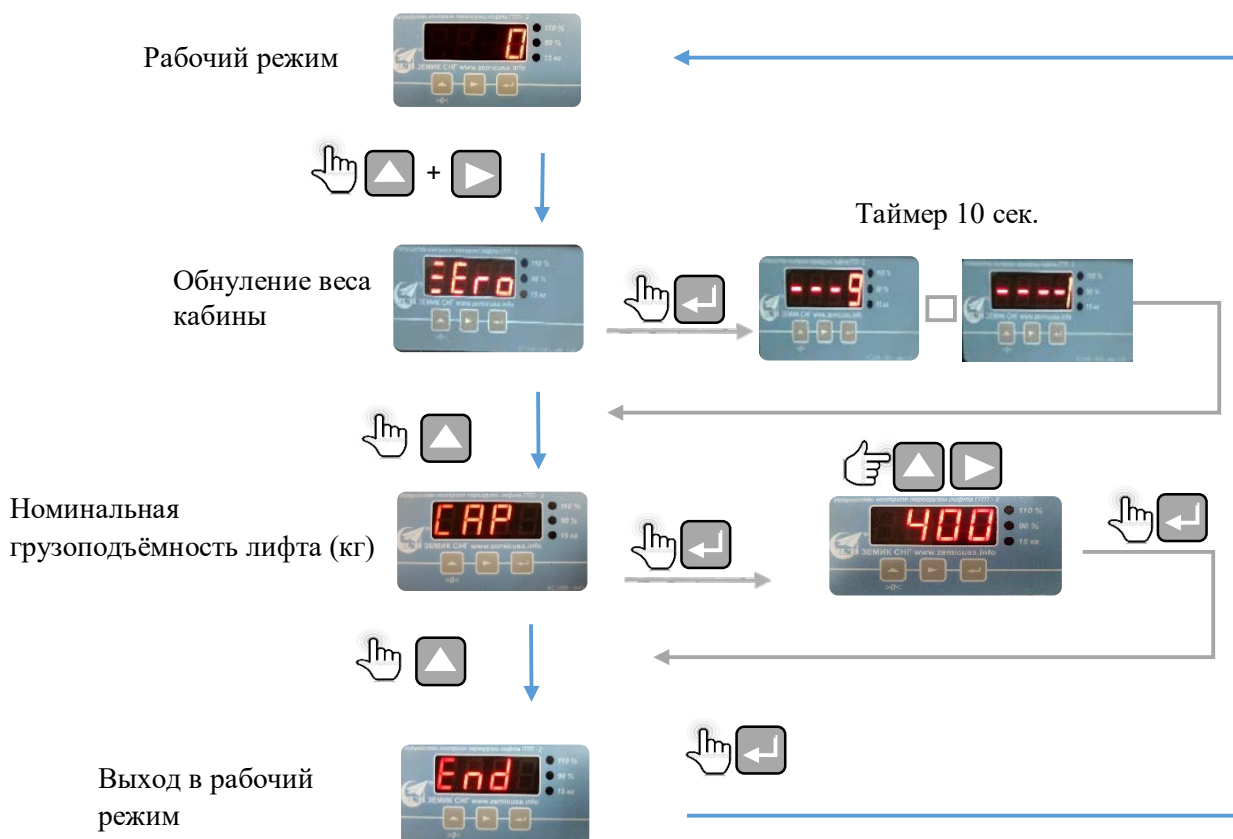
Рабочий режим

0

110 %
90 %
15 кг

ЗЕМИК СНГ www.zemicusa.info

>0<

+

Таймер 10 сек.

Обнуление веса кабины

ZEro

---9

---1

Номинальная грузоподъёмность лифта (кг)

CAP

400

Выход в рабочий режим

End